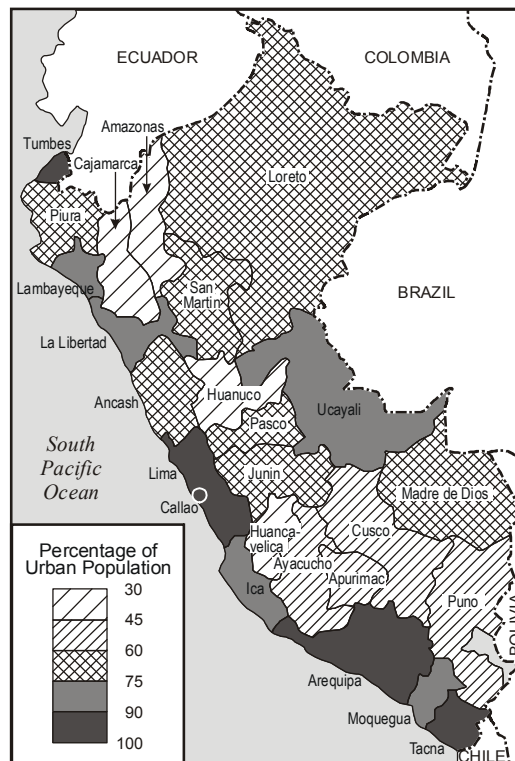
ECUADOR
COLOMBIA
Tumbes
Amazonas
Cajamarca
Loreto
Piura
Lambayeque
San Martin
BRAZIL
La Libertad
Ancash
Huanuco
Ucayali
Pasco
South Pacific Ocean
Lima
Junin
Callao
Madre de Dios
Huancavelica
Cusco
Ayacucho
Apurimac
Percentage of Urban Population
30
45
60
75
90
100
Ica
Puno
BOLIVIA
Arequipa
Moquegua
Tacna
CHILE